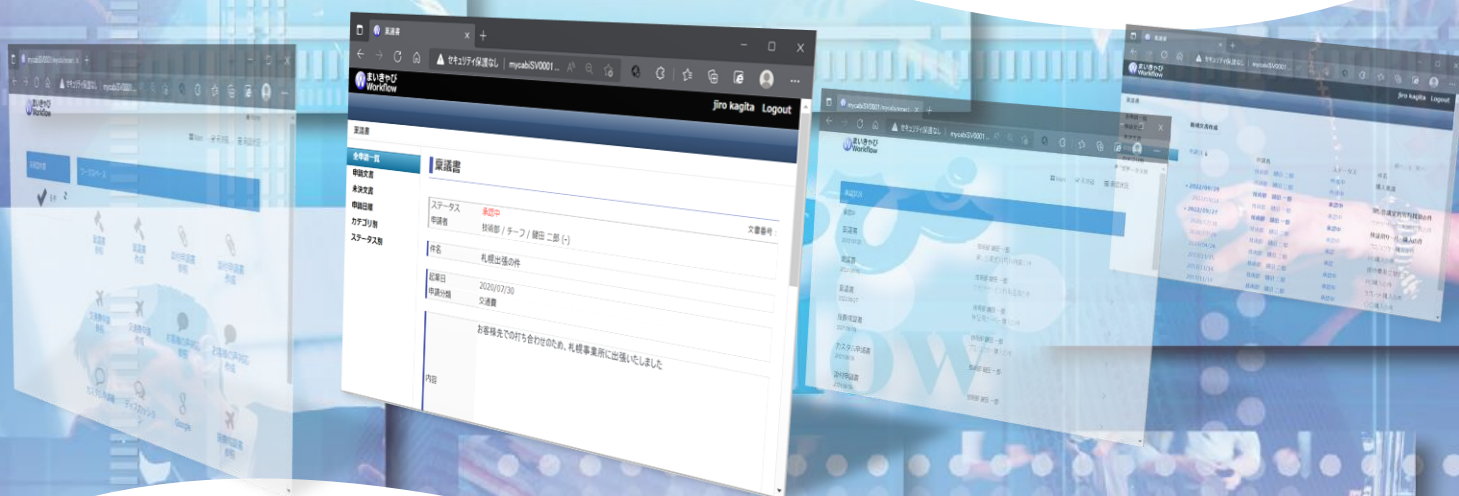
稟議書

セキュリティ保護なし | mycabiSV0001...

まいきゃび Workflow

Jiro kagita Logout

稟議書

全申請一覧
申請文書
未決文書
申請日報
カテゴリ別
ステータス別

稟議書

ステータス 承認中
申請者 技術部 / チーフ / 鍵田 二郎 (-)
文書番号 :

件名 札幌出張の件

起案日 2020/07/30
申請分類 交通費

内容 お客様先での打ち合わせのため、札幌事業所に出張いたしました

mycabiSV0001

まいきゃび Workflow

mycabiSV0001

セキュリティ保護なし | mycabiSV0001

まいきゃび Workflow

稟議書
出張
仮払申請書
経費精算書

まいきゃび Workflow

Jiro kagita Logout

承認中